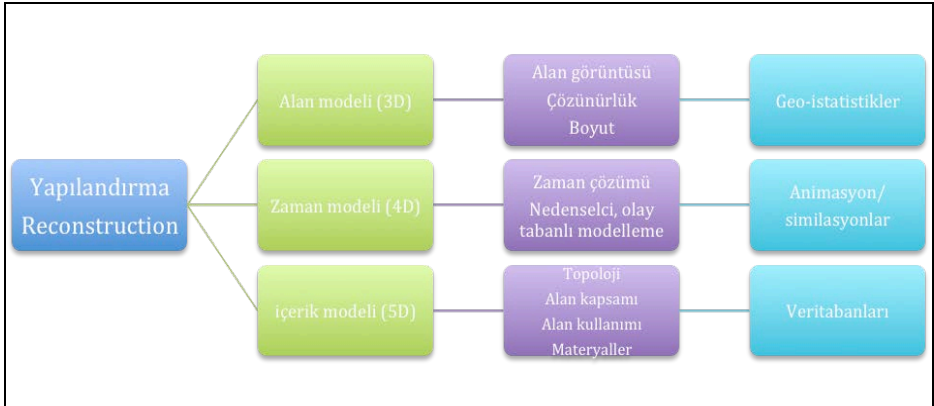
Yapılandırma Reconstruction

Alan modeli (3D)

Alan görüntüsü
Çözünürlük
Boyut

Geo-istatistikler

Zaman modeli (4D)

Zaman çözümü
Nedenselci, olay tabanlı modelleme

Animasyon/ similasyonlar

içerik modeli (5D)

Topoloji
Alan kapsamı
Alan kullanımı
Materyaller

Veritabanları